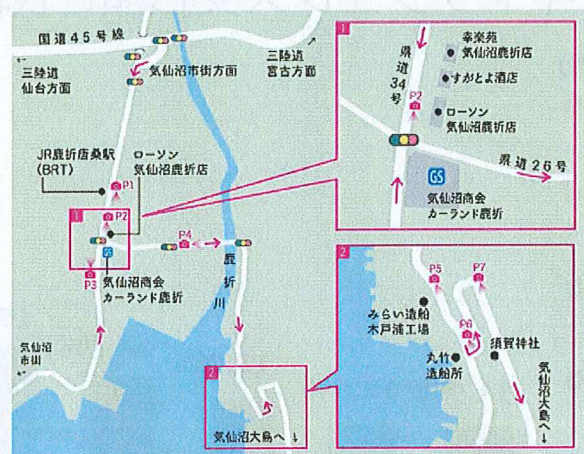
国道45号線

三陸道
仙台方面

気仙沼市街方面

三陸道
宮古方面

JR鹿折唐桑駅
(BRT)

ローソン
気仙沼鹿折店

1

P1

P2

P3

P4

GS

気仙沼商会
カーランド鹿折

鹿
折
川

気仙沼
市街

2

気仙沼大島へ ↓

1

県
道
34
号

幸楽苑
気仙沼鹿折店

すがとよ酒店

ローソン
気仙沼鹿折店

P2

県道26号

GS

気仙沼商会
カーランド鹿折

2

P5

P7

みらい造船
木戸浦工場

P6

丸竹
造船所

須賀神社

気仙沼大島へ ↓